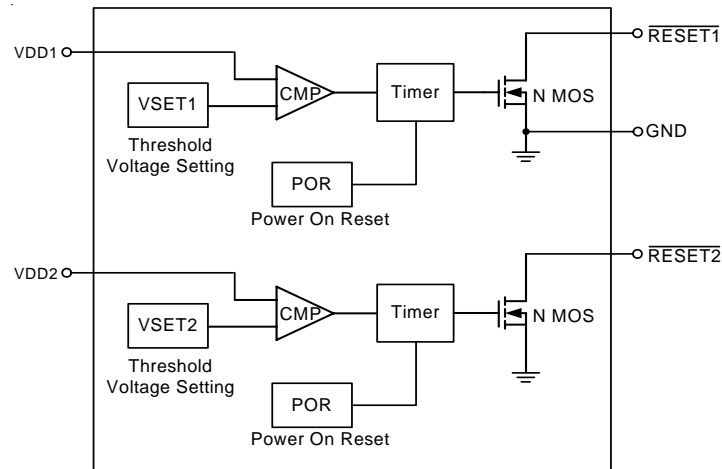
VDD1

VSET1

Threshold Voltage Setting

CMP

Timer

POR

Power On Reset

N MOS

$\overline{RESET1}$

GND

VDD2

VSET2

Threshold Voltage Setting

CMP

Timer

POR

Power On Reset

N MOS

$\overline{RESET2}$